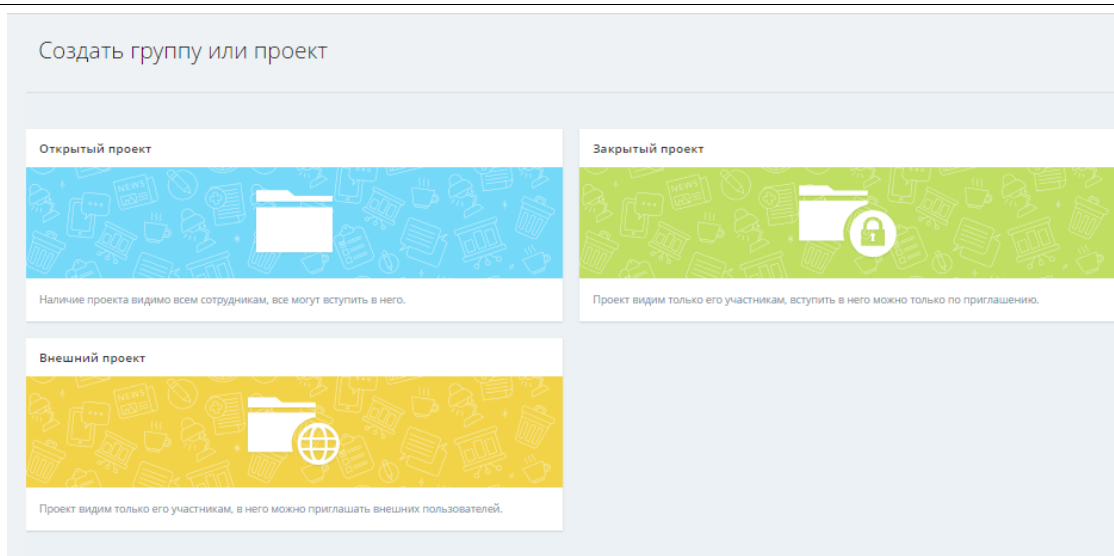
Создать группу или проект

Открытый проект

Наличие проекта видимо всем сотрудникам, все могут вступить в него.

Закрытый проект

Проект видим только его участникам, вступить в него можно только по приглашению.

Внешний проект

Проект видим только его участникам, в него можно приглашать внешних пользователей.